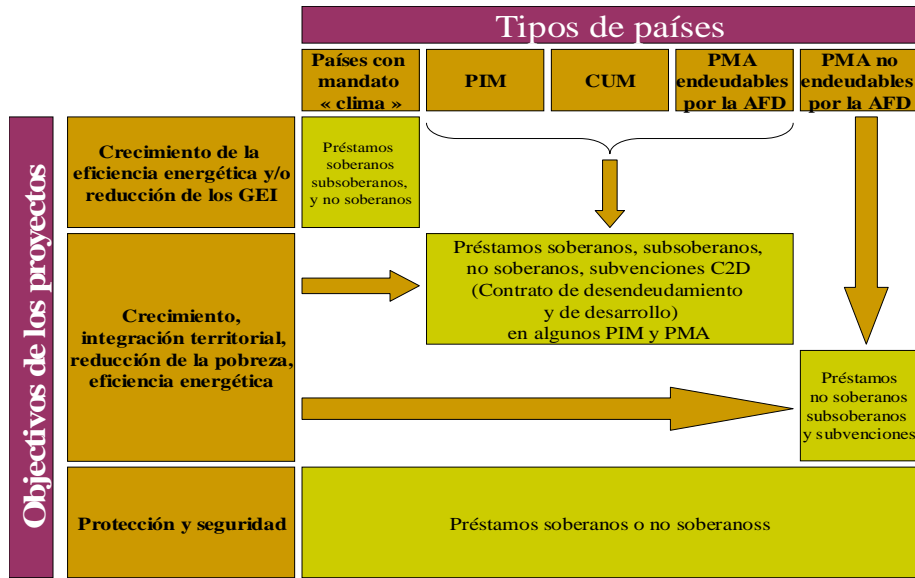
Tipos de países

Países con mandato « clima »

PIM

CUM

PMA endeudables por la AFD

PMA no endeudables por la AFD

Objectivos de los proyectos

Crecimiento de la eficiencia energética y/o reducción de los GEI

Préstamos soberanos subsoberanos, y no soberanos

Préstamos soberanos, subsoberanos, no soberanos, subvenciones C2D (Contrato de desendeudamiento y de desarrollo) en algunos PIM y PMA

Crecimiento, integración territorial, reducción de la pobreza, eficiencia energética

Préstamos no soberanos subsoberanos y subvenciones

Protección y seguridad

Préstamos soberanos o no soberanoss